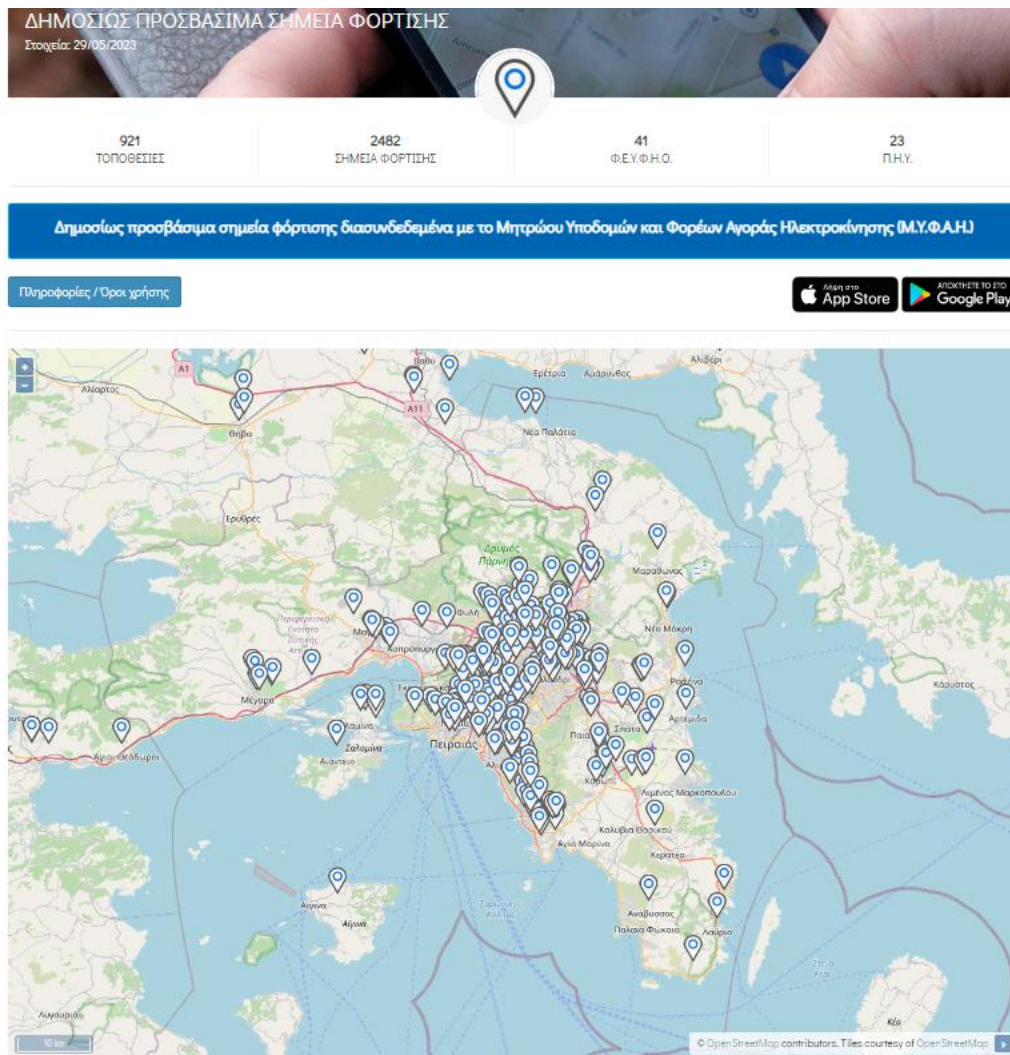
ΔΗΜΟΣΙΩΣ ΠΡΟΣΒΑΣΙΜΑ ΣΗΜΕΙΑ ΦΟΡΤΙΣΗΣ
Στοιχεία: 29/05/2023

921
ΤΟΠΟΘΕΣΙΕΣ

2482
ΣΗΜΕΙΑ ΦΟΡΤΙΣΗΣ

41
Φ.Ε.Υ.Φ.Η.Ο.

23
Π.Η.Υ.

Δημοσίως προσβάσιμα σημεία φόρτισης διασυνδεδεμένα με το Μητρώου Υποδομών και Φορέων Αγοράς Ηλεκτροκίνησης (Μ.Υ.Φ.Α.Η.)

Πληροφορίες / Όροι χρήσης

Λήψη στο App Store

ΑΠΟΚΤΗΣΤΕ ΤΟ ΣΤΟ Google Play

+
-

A1
Βαθύ
Αλίαρτος
A11
Ερέτρια
Αμάρυνθος
Αλιβέρι
Θήβα
Νέα Παλάτια
Ερυθρές
Δρυμός Πάρνηθας
Μαραθώνας
Φυλή
Νέα Μάκρη
Περιφερειακή Ενότητα Δυτικής Αττικής
Ασπρόπυργος
Μέγαρα
Ραφήνα
Κάρυστος
Αρτέμιδα
Σαλαμίνα
Πειραιάς
Αιάντειο
Άγιοι Θεόδωροι
Παιανία
Σπάτα
Κορωπί
Λιμένας Μαρκοπούλου
Καλύβια Θορικού
Άγια Μαρίνα
Κερατέα
Αίγινα
Αίγινα
Σαρωνικός Κόλπος
Ανάβυσσος
Παλαιά Φώκαια
Λαύριο
Αγκίστρι
Κέα
10 km
© OpenStreetMap contributors. Tiles courtesy of OpenStreetMap